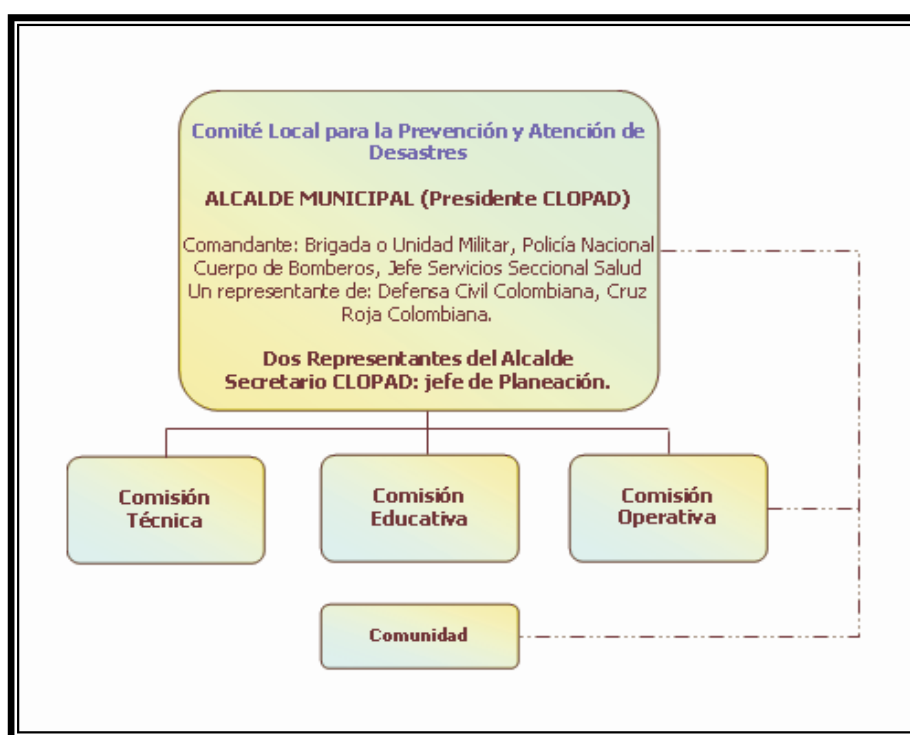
Comité Local para la Prevención y Atención de Desastres

ALCALDE MUNICIPAL (Presidente CLOPAD)

Comandante: Brigada o Unidad Militar, Policía Nacional Cuerpo de Bomberos, Jefe Servicios Seccional Salud Un representante de: Defensa Civil Colombiana, Cruz Roja Colombiana.

Dos Representantes del Alcalde
Secretario CLOPAD: jefe de Planeación.

Comisión Técnica

Comisión Educativa

Comisión Operativa

Comunidad